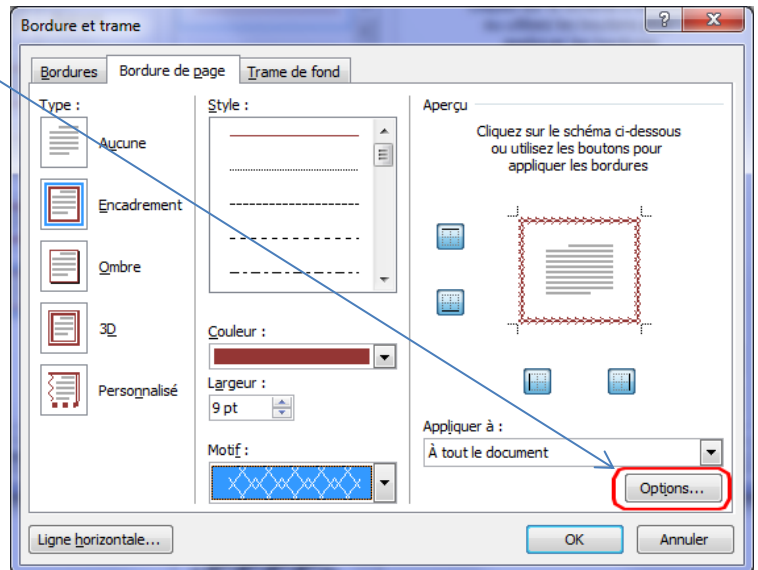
Bordure et trame

?

Bordures

Bordure de page

Trame de fond

Type :

Aucune

Encadrement

Ombre

3D

Personnalisé

Style :

Couleur :

Largeur :

9 pt

Motif :

Aperçu

Cliquez sur le schéma ci-dessous ou utilisez les boutons pour appliquer les bordures

Appliquer à :

À tout le document

Options...

Ligne horizontale...

OK

Annuler